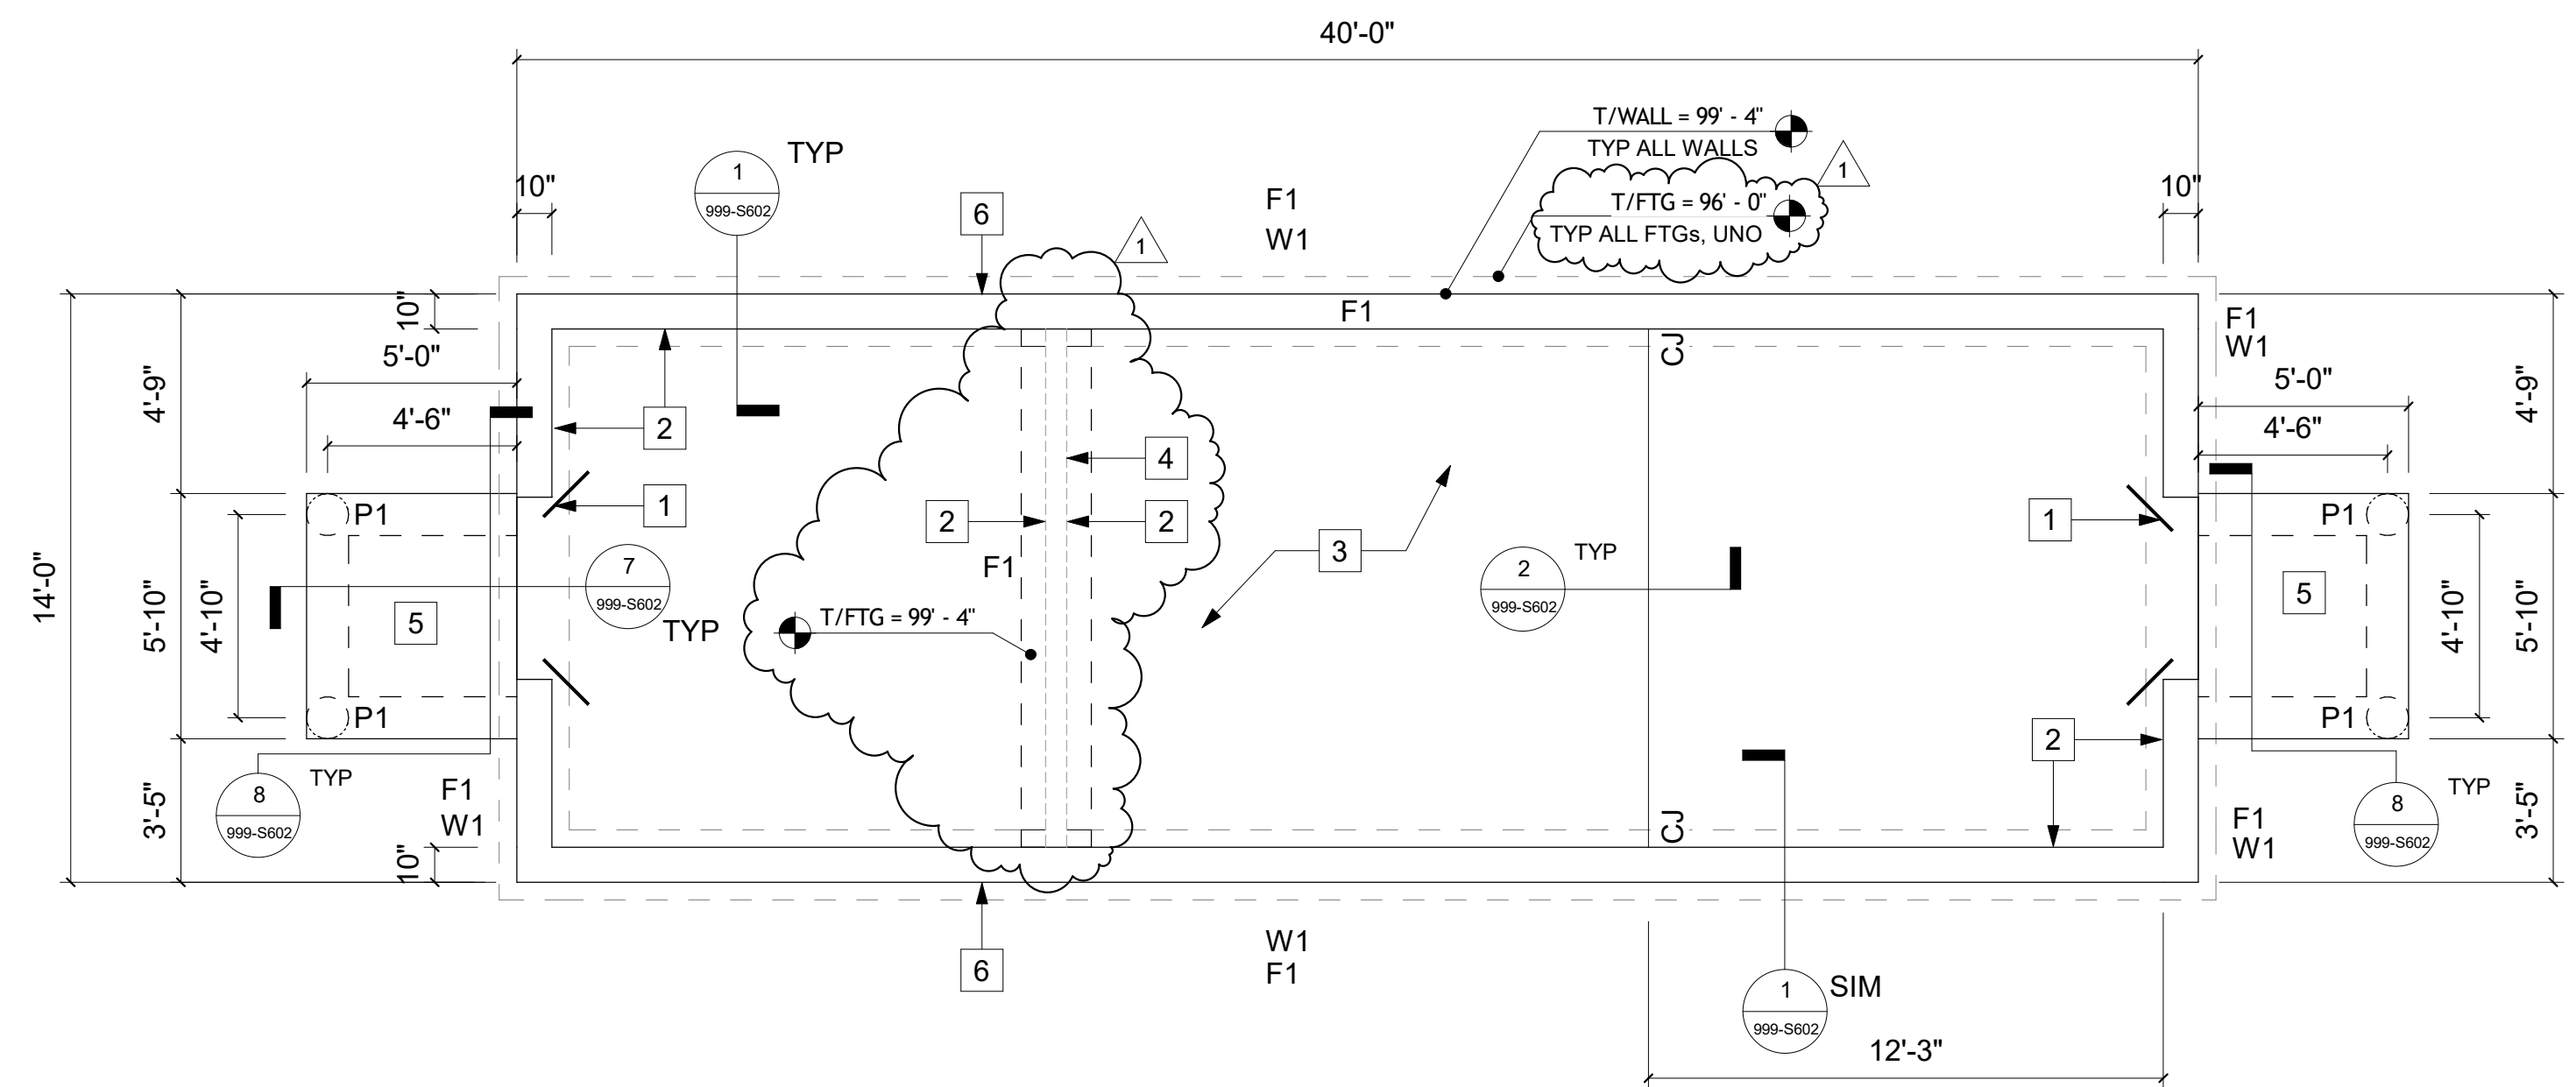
40'-0"

T/WALL = 99' - 4"
TYP ALL WALLS

1

T/FTG = 96' - 0"
TYP ALL FTGs, UNO

1
999-S602
TYP

10"

10"

6

1

F1
W1

F1

10"

F1
W1

5'-0"

4'-9"

4'-9"

CJ

5'-0"

4'-6"

2

4'-6"

4

1

P1

2

2

1

P1

3

2
999-S602
TYP

14'-0"

7
999-S602

F1

5

5

5'-10"

4'-10"

TYP

T/FTG = 99' - 4"

4'-10"

5'-10"

P1

P1

2

8
999-S602
TYP

TYP

8
999-S602

3'-5"

F1
W1

CJ

F1
W1

3'-5"

10"

6

W1
F1

1
999-S602
SIM

12'-3"